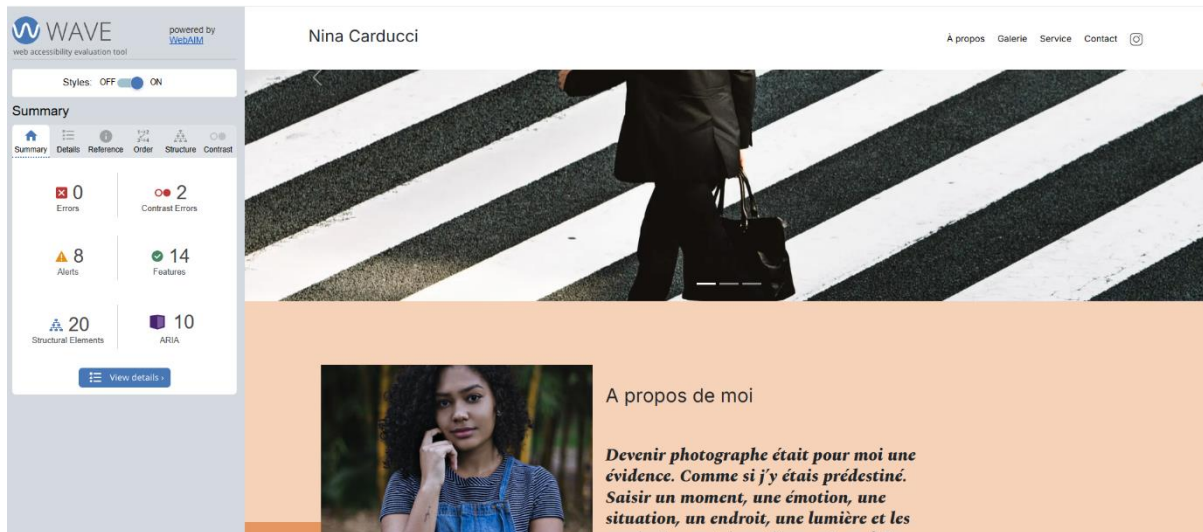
WAVE
web accessibility evaluation tool

powered by WebAIM

Styles: OFF ON

Summary

Summary Details Reference Order Structure Contrast

0
Errors

2
Contrast Errors

8
Alerts

14
Features

20
Structural Elements

10
ARIA

View details ›

Nina Carducci

À propos Galerie Service Contact

A propos de moi

Devenir photographe était pour moi une évidence. Comme si j'y étais prédestiné. Saisir un moment, une émotion, une situation, un endroit, une lumière et les